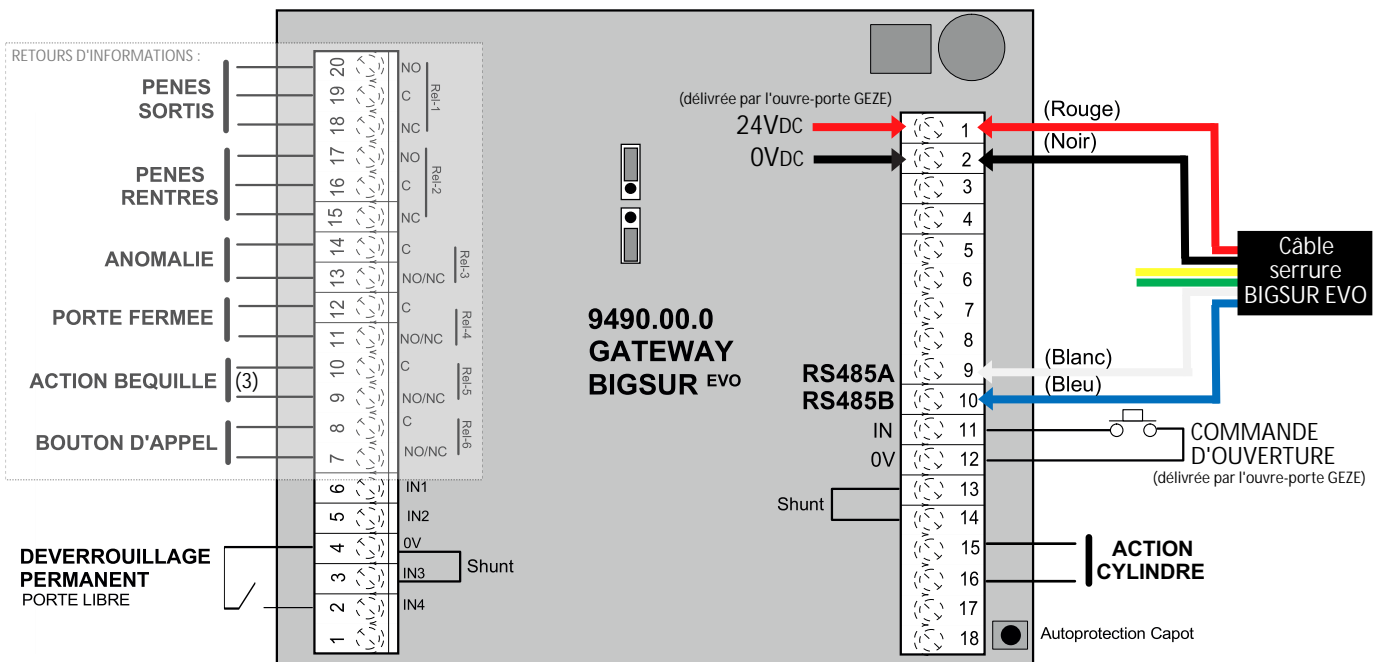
RETOURS D'INFORMATIONS :

PENES SORTIS

PENES RENTRES

ANOMALIE

PORTE FERMEE

ACTION BEQUILLE (3)

BOUTON D'APPEL

20 19 18 17 16 15 14 13 12 11 10 9 8 7 6 5 4 3 2 1

NO C NC Rel-1
NO C NC Rel-2
C NO/NC Rel-3
C NO/NC Rel-4
C NO/NC Rel-5
C NO/NC Rel-6

IN1
IN2
0V
IN3
IN4
Shunt

DEVERROUILLAGE PERMANENT
PORTE LIBRE

(délivrée par l'ouvre-porte GEZE)
24VDC
0VDC

9490.00.0
GATEWAY
BIGSUR EVO

1 2 3 4 5 6 7 8 9 10 11 12 13 14 15 16 17 18

RS485A
RS485B
IN
0V
Shunt

(Rouge)
(Noir)
Câble serrure BIGSUR EVO
(Blanc)
(Bleu)

COMMANDE D'OUVERTURE
(délivrée par l'ouvre-porte GEZE)

ACTION CYLINDRE

Autoprotection Capot